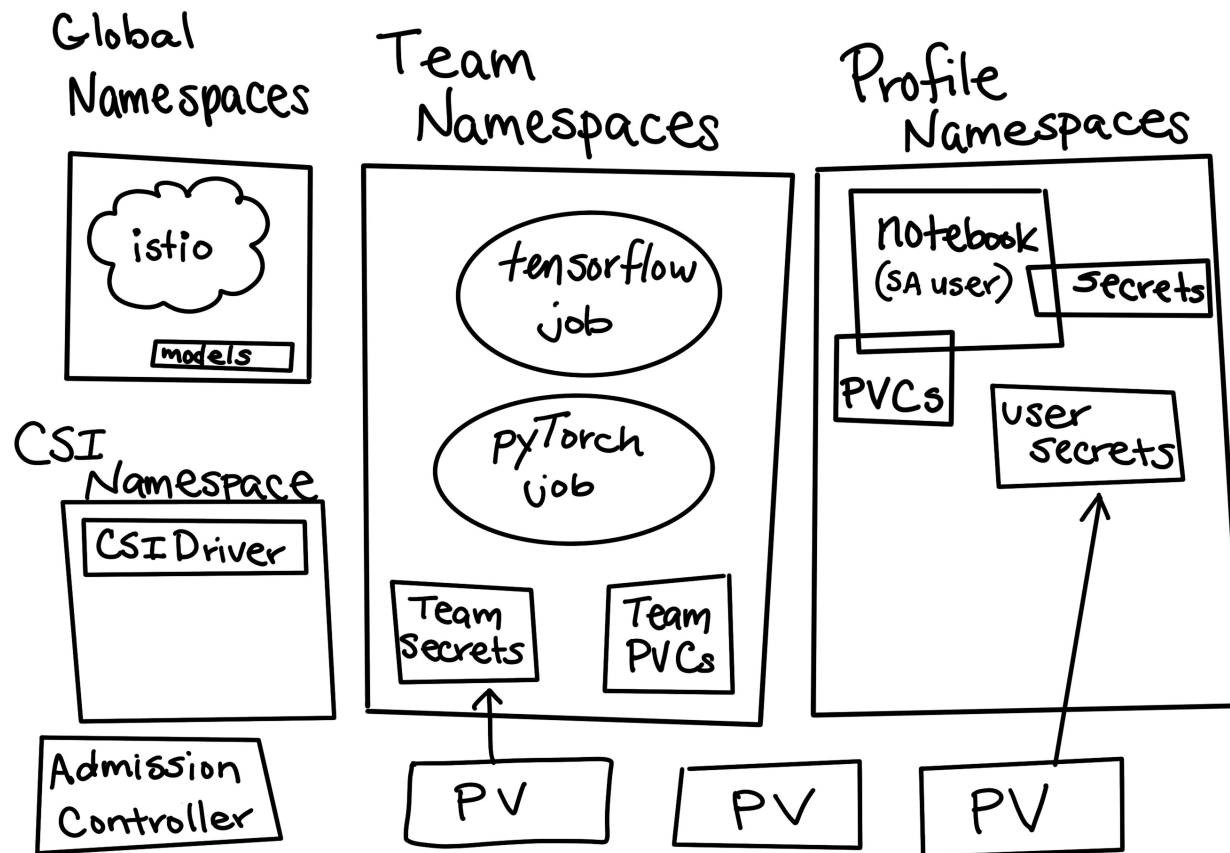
Global Namespaces

istio

models

CSI Namespace

CSIDriver

Admission Controller

Team Namespaces

tensorflow job

pyTorch job

Team Secrets

Team PVCs

PV

PV

Profile Namespaces

notebook (SA user)

Secrets

PVCs

user secrets

PV